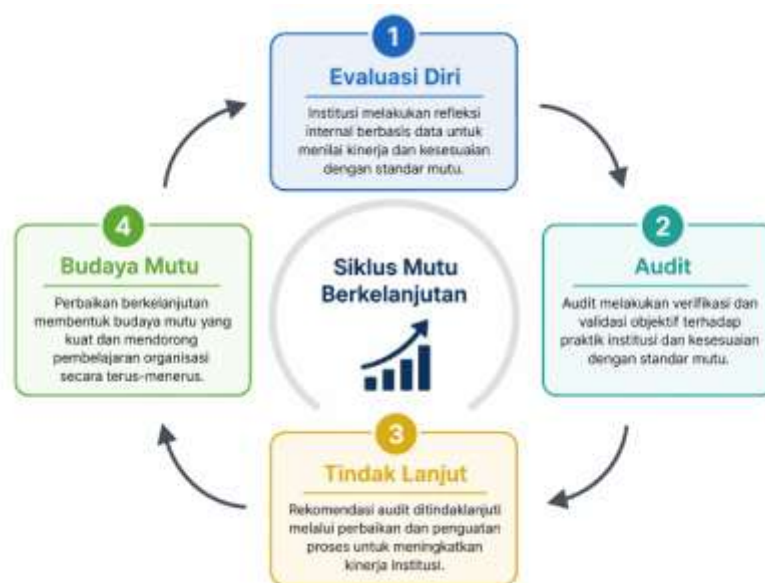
1

Evaluasi Diri

Institusi melakukan refleksi internal berbasis data untuk menilai kinerja dan kesesuaian dengan standar mutu.

4

Budaya Mutu

Perbaikan berkelanjutan membentuk budaya mutu yang kuat dan mendorong pembelajaran organisasi secara terus-menerus.

Siklus Mutu Berkelanjutan

2

Audit

Audit melakukan verifikasi dan validasi objektif terhadap praktik institusi dan kesesuaian dengan standar mutu.

3

Tindak Lanjut

Rekomendasi audit ditindaklanjuti melalui perbaikan dan penguatan proses untuk meningkatkan kinerja institusi.